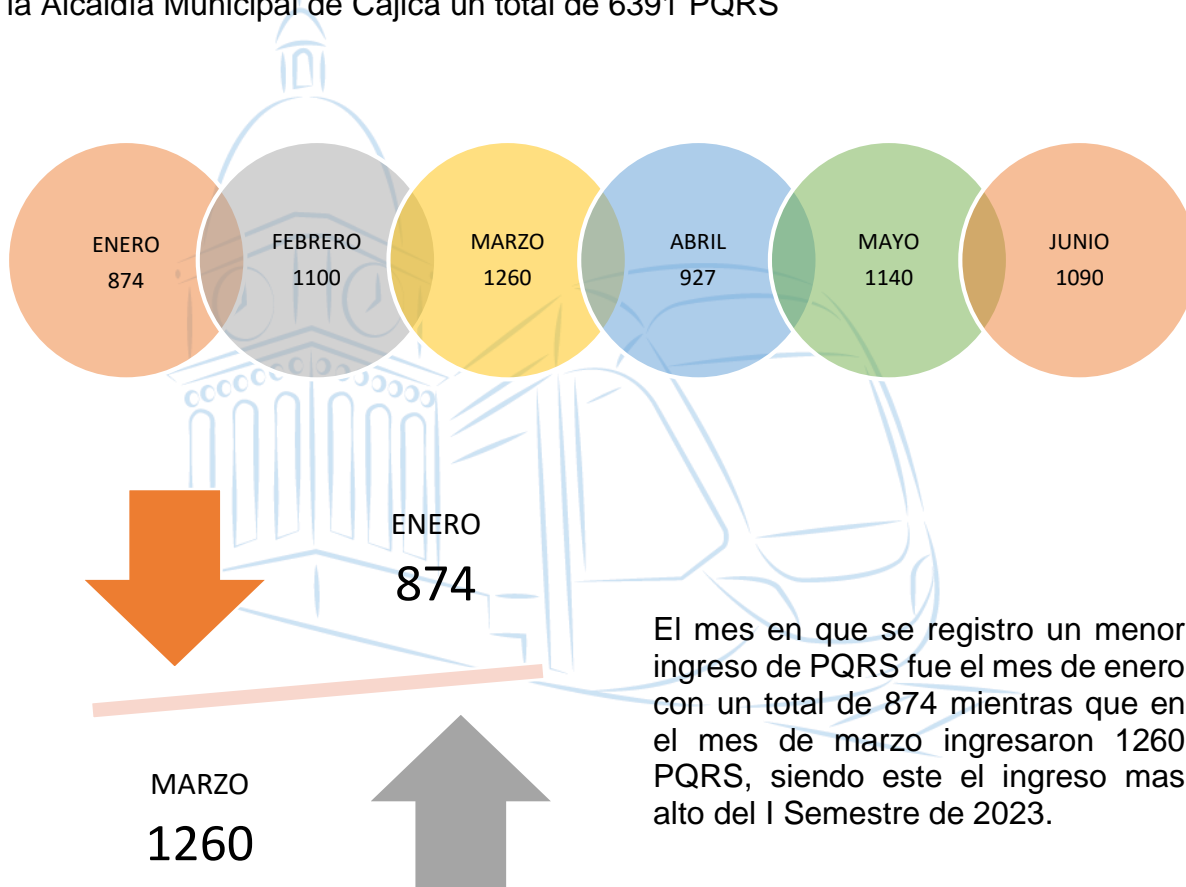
la Alcaldía Municipal de Cajicá un total de 6391 PQRS

ENERO
874

FEBRERO
1100

MARZO
1260

ABRIL
927

MAYO
1140

JUNIO
1090

ENERO
874

MARZO
1260

El mes en que se registro un menor ingreso de PQRS fue el mes de enero con un total de 874 mientras que en el mes de marzo ingresaron 1260 PQRS, siendo este el ingreso mas alto del I Semestre de 2023.